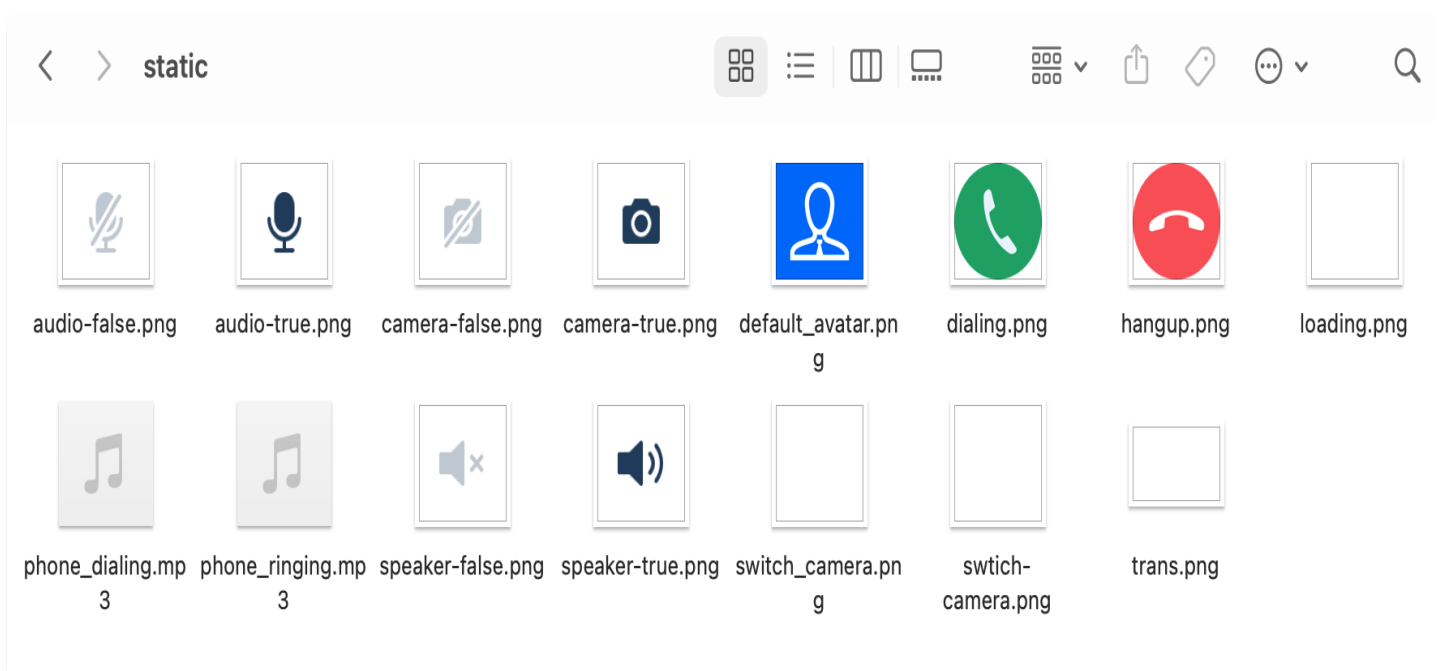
static

audio-false.png audio-true.png camera-false.png camera-true.png default_avatar.png dialing.png hangup.png loading.png

phone_dialing.mp3 phone_ringing.mp3 speaker-false.png speaker-true.png switch_camera.png swtich-camera.png trans.png